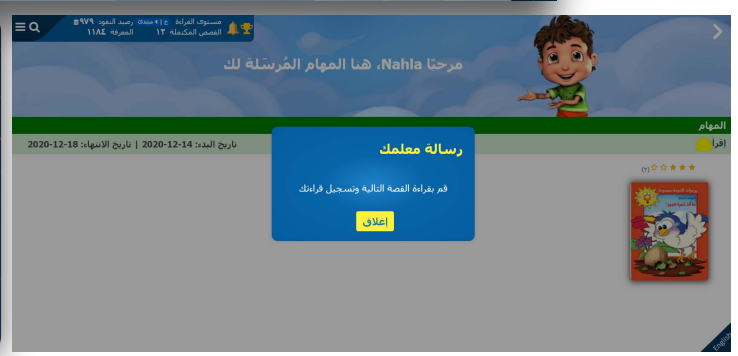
مستوى القراءة ع ٤ | مبتدئ رصيد النقود ٩٧٩
القصص المكتملة ١٢ المعرفة ١١٨٤

مرحبًا Nahla، هنا المهام المُرسَلة لك

المهام

اقرأ

تاريخ البدء: 14-12-2020 | تاريخ الانتهاء: 18-12-2020

(٢)

رسالة معلمك

قم بقراءة القصة التالية وتسجيل قراءتك

إغلاق

English